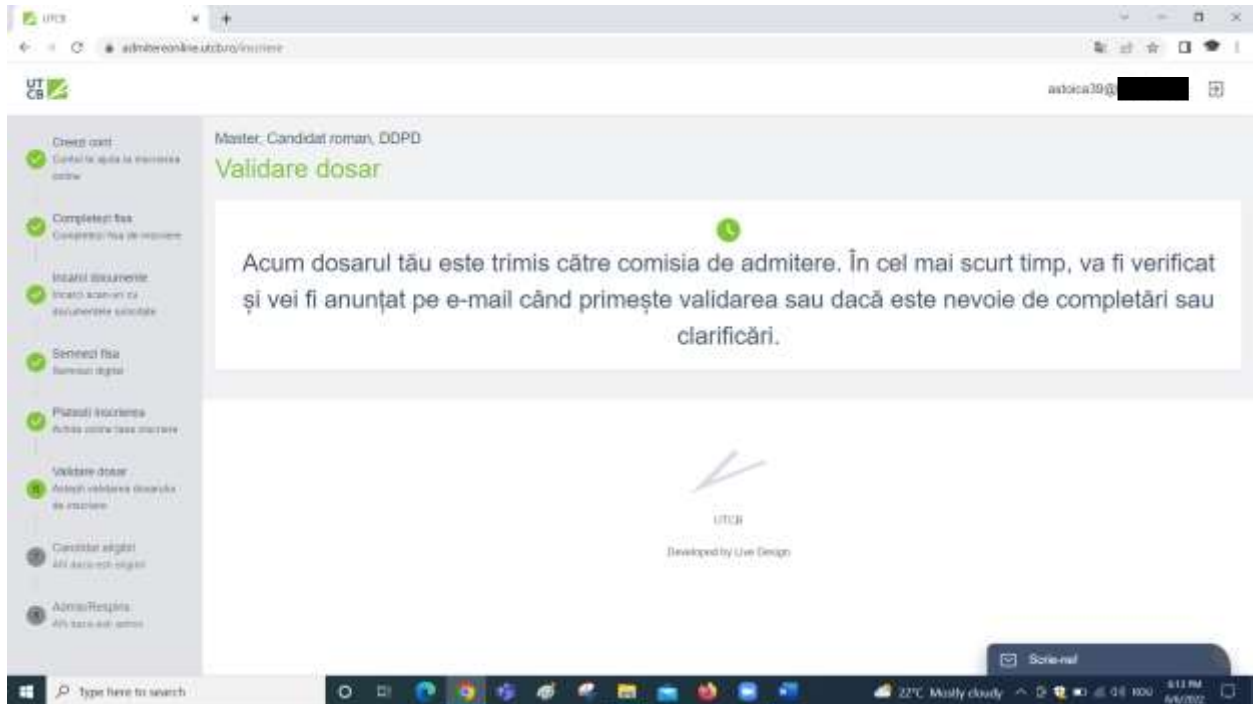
UTCB

admitereonline.utcb.ro/inscriere

UT
CB

astoica39@

Creezi cont
Contul te ajută la înscrierea online

Completezi fisa
Completezi fisa de înscriere

Încarci documente
Încarci scan-uri cu documentele solicitate

Semnezi fisa
Semnezi digital

Plătești înscrierea
Achită online taxa înscriere

Validare dosar
Aștepți validarea dosarului de înscriere

Candidat eligibil
Afli dacă ești eligibil

Admis/Respins
Afli dacă ești admis

Master, Candidat roman, DDPD

Validare dosar

Acum dosarul tău este trimis către comisia de admitere. În cel mai scurt timp, va fi verificat și vei fi anunțat pe e-mail când primește validarea sau dacă este nevoie de completări sau clarificări.

UTCB

Developed by Live Design

Scrie-ne!

Type here to search

22°C Mostly cloudy

6:13 PM
8/4/2022